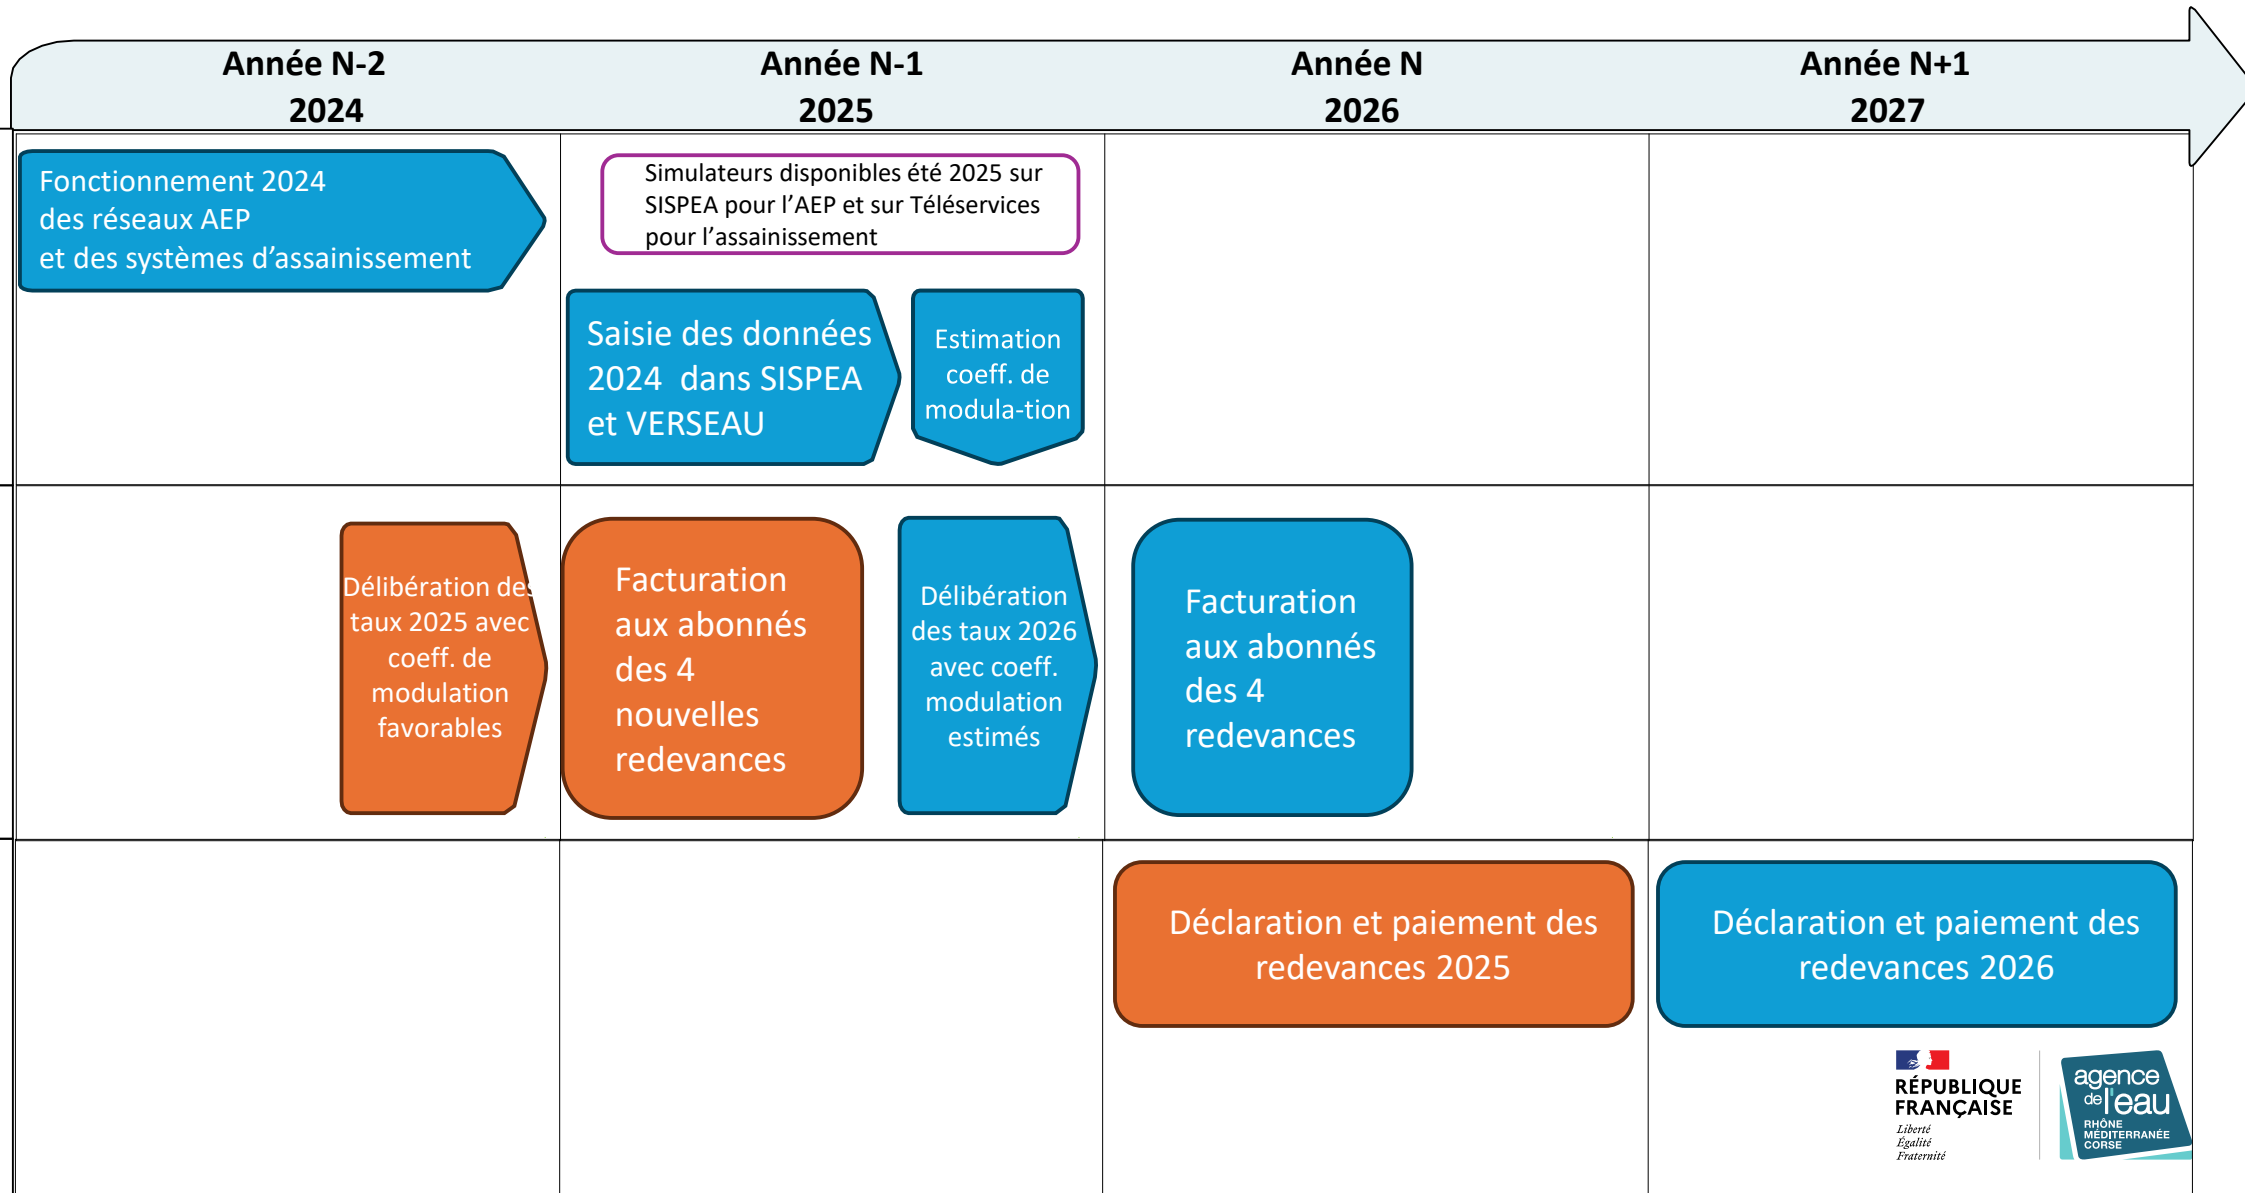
Année N-2
2024

Année N-1
2025

Année N
2026

Année N+1
2027

Fonctionnement 2024 des réseaux AEP et des systèmes d'assainissement

Simulateurs disponibles été 2025 sur SISPEA pour l'AEP et sur Téléservices pour l'assainissement

Saisie des données 2024 dans SISPEA et VERSEAU

Estimation coeff. de modula-tion

Délibération des taux 2025 avec coeff. de modulation favorables

Facturation aux abonnés des 4 nouvelles redevances

Délibération des taux 2026 avec coeff. modulation estimés

Facturation aux abonnés des 4 redevances

Déclaration et paiement des redevances 2025

Déclaration et paiement des redevances 2026

RÉPUBLIQUE FRANÇAISE
Liberté
Égalité
Fraternité

agence de l'eau
RHÔNE MÉDITERRANÉE CORSE